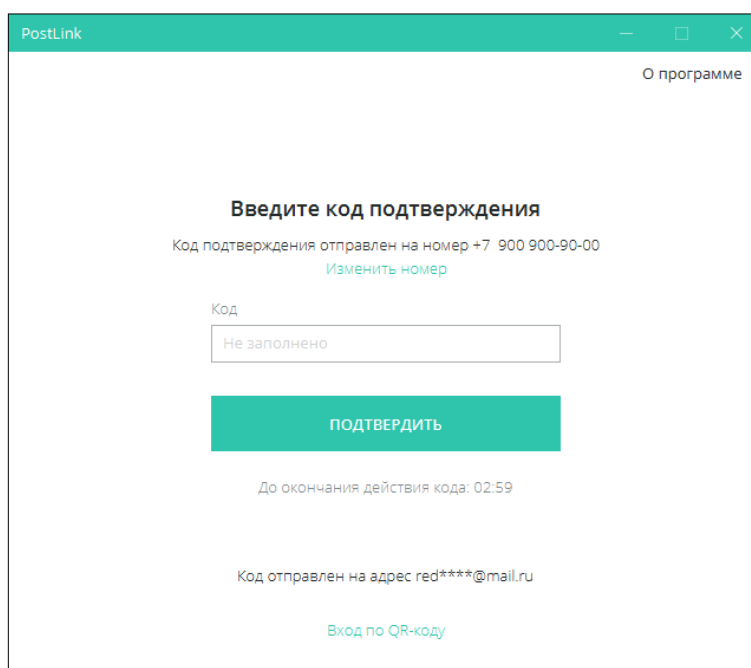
PostLink

О программе

Введите код подтверждения

Код подтверждения отправлен на номер +7 900 900-90-00

Изменить номер

Код

Не заполнено

ПОДТВЕРДИТЬ

До окончания действия кода: 02:59

Код отправлен на адрес red****@mail.ru

Вход по QR-коду